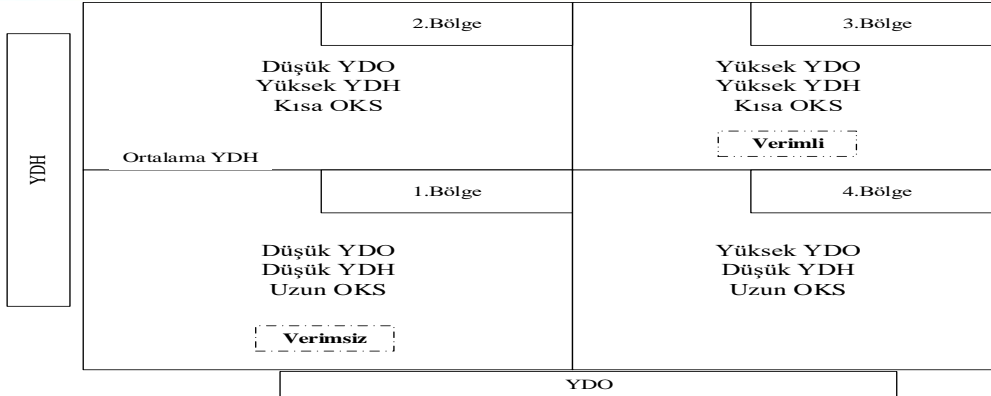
YDH

2.Bölge

Düşük YDO
Yüksek YDH
Kısa OKS

Ortalama YDH

3.Bölge

Yüksek YDO
Yüksek YDH
Kısa OKS

Verimli

1.Bölge

Düşük YDO
Düşük YDH
Uzun OKS

Verimsiz

4.Bölge

Yüksek YDO
Düşük YDH
Uzun OKS

YDO